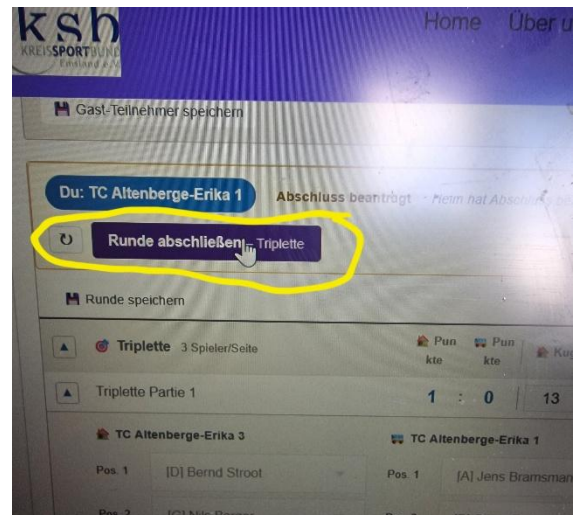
ksb
KREISSPORTBUND
Emsland e.V.

Home Über u

Gast-Teilnehmer speichern

Du: TC Altenberge-Erika 1

Abschluss beantragt · Heim hat Abschl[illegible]

Runde abschließen - Triplette

Runde speichern

Triplette 3 Spieler/Seite

Punkte | Punkte | Ku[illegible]

Triplette Partie 1

1 : 0 | 13

TC Altenberge-Erika 3

TC Altenberge-Erika 1

Pos. 1 [D] Bernd Stroot

Pos. 1 [A] Jens Bramsman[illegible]

Pos. 2 [C] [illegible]